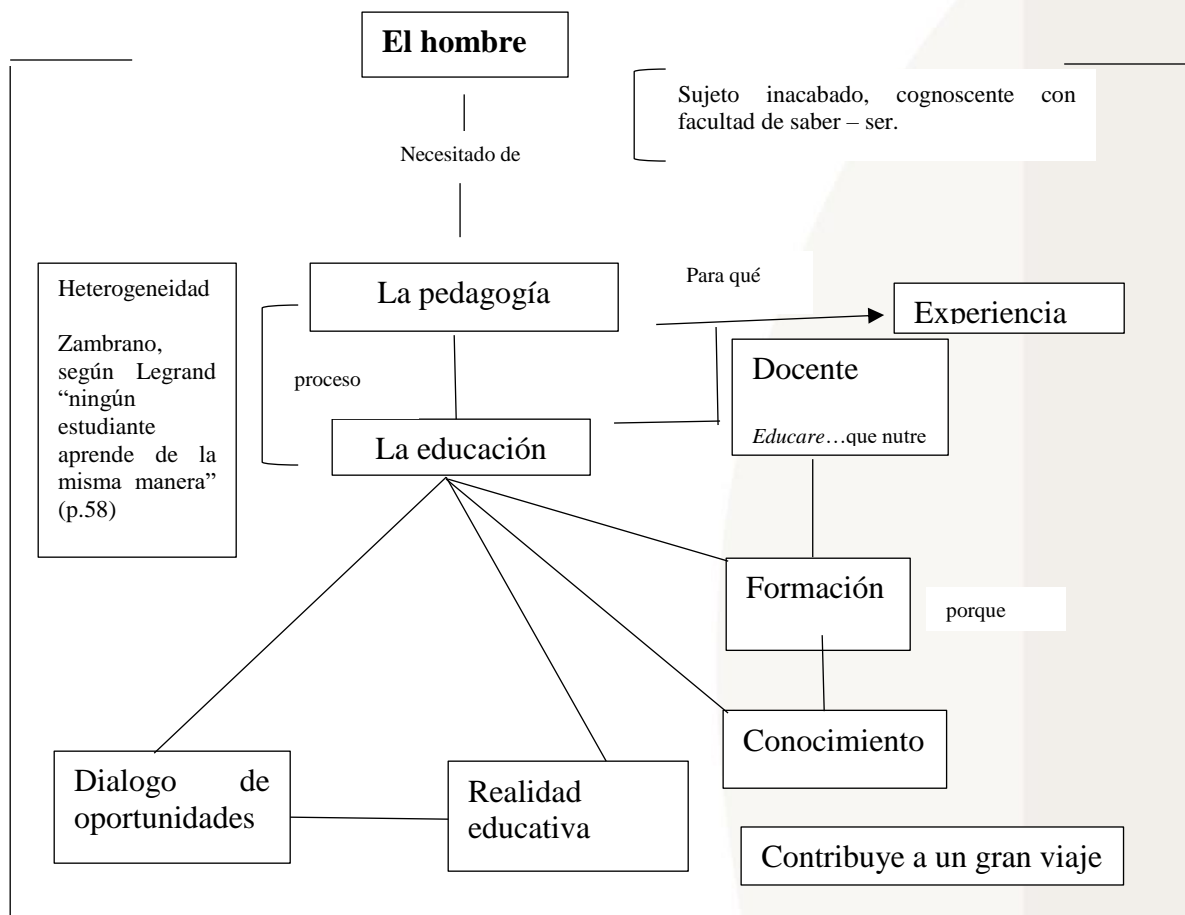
El hombre

Sujeto inacabado, cognoscente con facultad de saber – ser.

Necesitado de

Heterogeneidad

Zambrano, según Legrand "ningún estudiante aprende de la misma manera" (p.58)

La pedagogía

Para qué

Experiencia

proceso

Docente

*Educare*…que nutre

La educación

Formación

porque

Conocimiento

Dialogo de oportunidades

Realidad educativa

Contribuye a un gran viaje